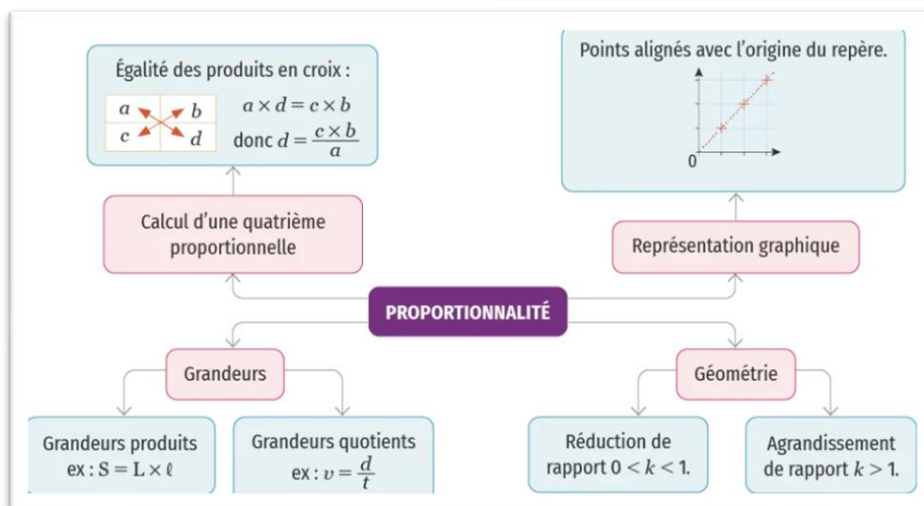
Égalité des produits en croix :

| $a$ | $b$ |
|---|---|
| $c$ | $d$ |

$a \times d = c \times b$

donc $d = \frac{c \times b}{a}$

Points alignés avec l'origine du repère.

0

Calcul d'une quatrième proportionnelle

Représentation graphique

PROPORTIONNALITÉ

Grandeurs

Géométrie

Grandeurs produits ex : $S = L \times \ell$

Grandeurs quotients ex : $v = \frac{d}{t}$

Réduction de rapport $0 < k < 1$.

Agrandissement de rapport $k > 1$.